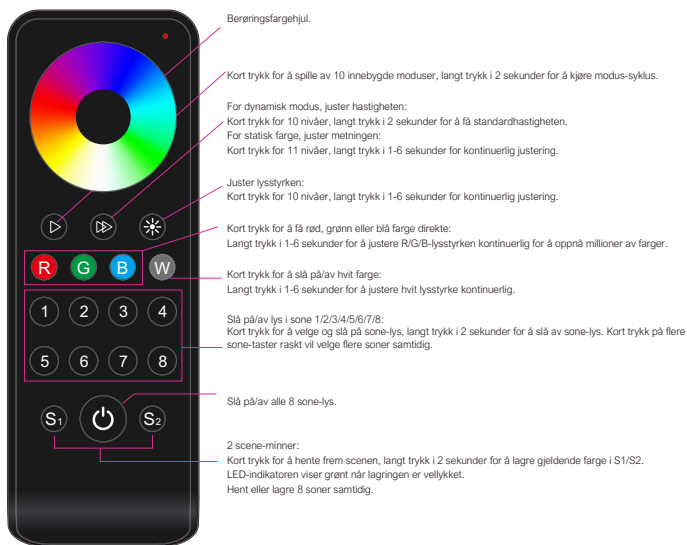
Berøringsfargehjul.

Kort trykk for å spille av 10 innebygde moduser, langt trykk i 2 sekunder for å kjøre modus-syklus.

For dynamisk modus, juster hastigheten:
Kort trykk for 10 nivåer, langt trykk i 2 sekunder for å få standardhastigheten.
For statisk farge, juster metningen:
Kort trykk for 11 nivåer, langt trykk i 1-6 sekunder for kontinuerlig justering.

Juster lysstyrken:
Kort trykk for 10 nivåer, langt trykk i 1-6 sekunder for kontinuerlig justering.

Kort trykk for å få rød, grønn eller blå farge direkte:
Langt trykk i 1-6 sekunder for å justere R/G/B-lysstyrken kontinuerlig for å oppnå millioner av farger.

R G B W

Kort trykk for å slå på/av hvit farge:
Langt trykk i 1-6 sekunder for å justere hvit lysstyrke kontinuerlig.

1 2 3 4
5 6 7 8

Slå på/av lys i sone 1/2/3/4/5/6/7/8:
Kort trykk for å velge og slå på sone-lys, langt trykk i 2 sekunder for å slå av sone-lys. Kort trykk på flere sone-taster raskt vil velge flere soner samtidig.

S1 S2

Slå på/av alle 8 sone-lys.

2 scene-minner:
Kort trykk for å hente frem scenen, langt trykk i 2 sekunder for å lagre gjeldende farge i S1/S2.
LED-indikatoren viser grønt når lagringen er vellykket.
Hent eller lagre 8 soner samtidig.